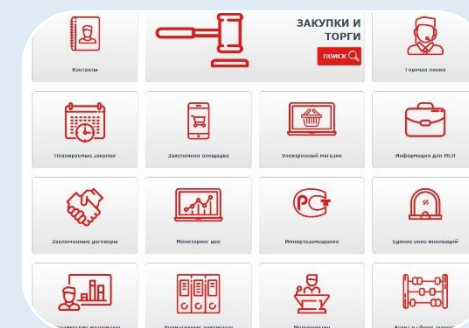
Контакты

ЗАКУПКИ И ТОРГИ

ПОИСК

Горячая линия

Планируемые закупки

Закупочная площадка

Электронный магазин

Информация для МСП

Заключенные договоры

Мониторинг цен

Импортозамещение

Единое окно инноваций

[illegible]

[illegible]

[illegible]

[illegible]